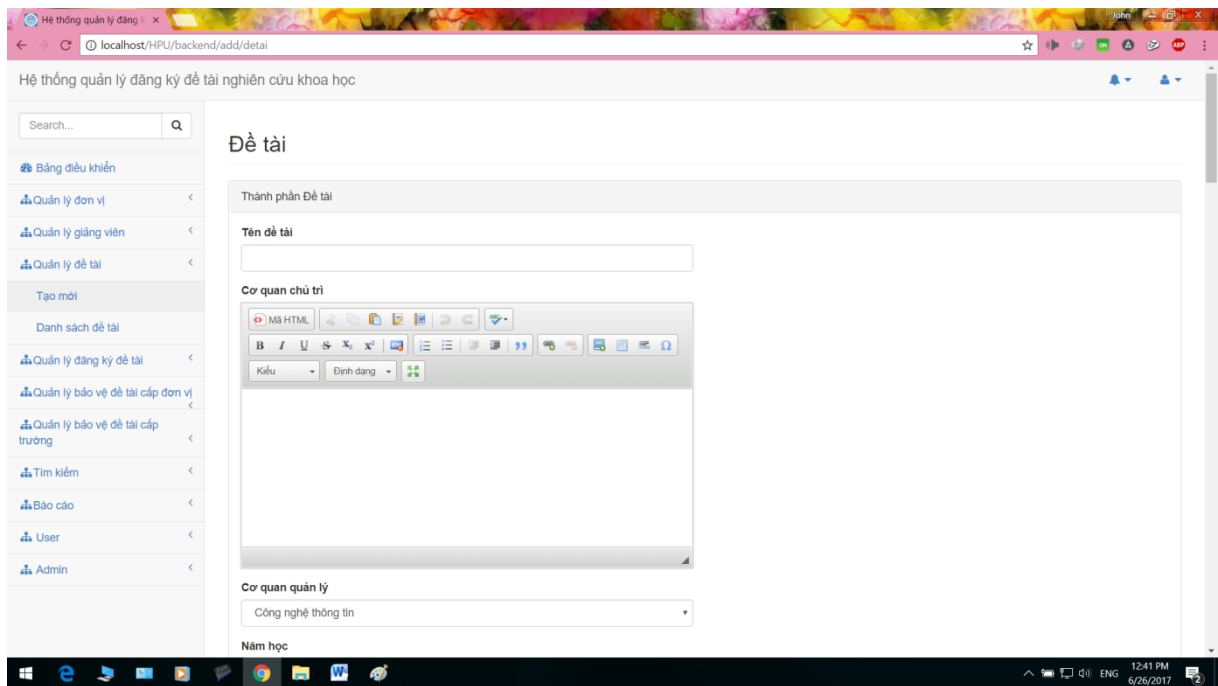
Hệ thống quản lý đăng k ×

John

localhost/HPU/backend/add/detai

Hệ thống quản lý đăng ký đề tài nghiên cứu khoa học

Search...

Bảng điều khiển
Quản lý đơn vị
Quản lý giảng viên
Quản lý đề tài
Tạo mới
Danh sách đề tài
Quản lý đăng ký đề tài
Quản lý bảo vệ đề tài cấp đơn vị
Quản lý bảo vệ đề tài cấp trường
Tìm kiếm
Báo cáo
User
Admin

Đề tài

Thành phần Đề tài

Tên đề tài

Cơ quan chủ trì

Mã HTML

B I U S $X_2$ $X^2$ Ω

Kiểu
Định dạng

Cơ quan quản lý

Công nghệ thông tin

Năm học

ENG 12:41 PM 6/26/2017